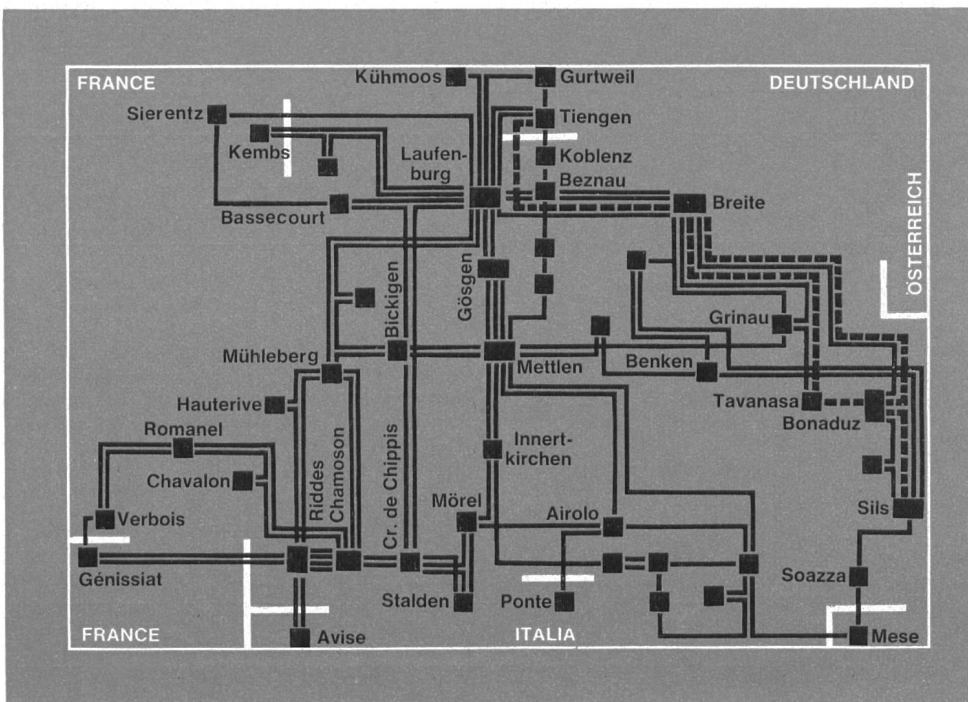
FRANCE
Kühmoos
Gurtweil
DEUTSCHLAND
Sierentz
Tiengen
Kembs
Laufenburg
Koblenz
Beznau
Breite
Bassecourt
ÖSTERREICH
Gösgen
Bickigen
Grinau
Mühleberg
Mettlen
Benken
Hauterive
Tavanasa
Bonaduz
Romanel
Riddes Chamoson
Cr. de Chippis
Innertkirchen
Chavalon
Mörel
Airolo
Sils
Verbois
Génissiat
Soazza
Stalden
Ponte
FRANCE
Avise
ITALIA
Mese